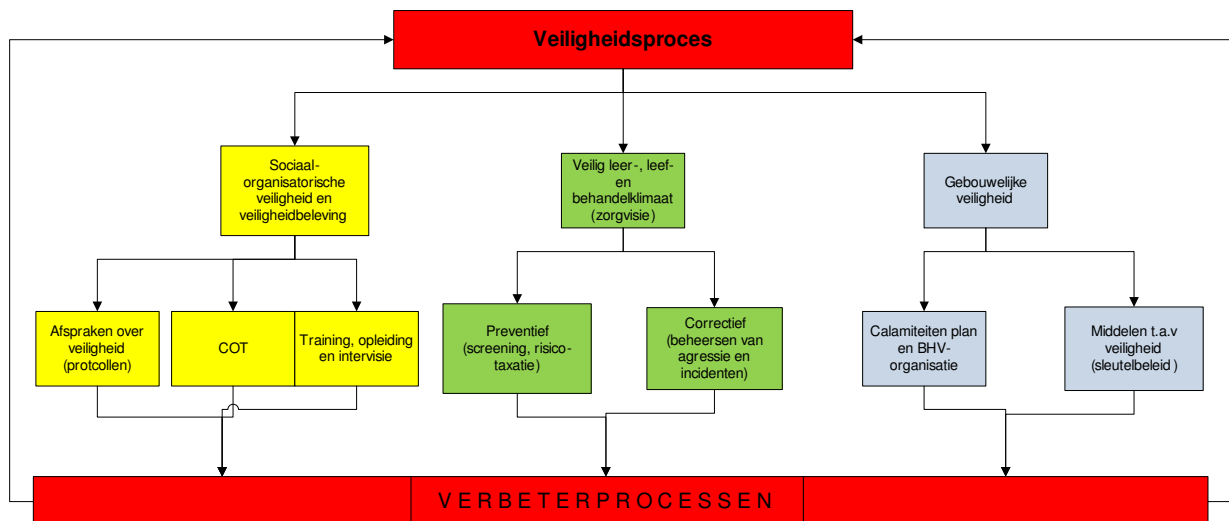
Veiligheidsproces

Sociaal-organisatorische veiligheid en veiligheidbeleving

Veilig leer-, leef- en behandelklimaat (zorgvisie)

Gebouwelijke veiligheid

Afspraken over veiligheid (protcollen)

COT

Training, opleiding en intervisie

Preventief (screening, risico-taxatie)

Correctief (beheersen van agressie en incidenten)

Calamiteiten plan en BHV-organisatie

Middelen t.a.v veiligheid (sleutelbeleid )

VERBETERPROCESSEN